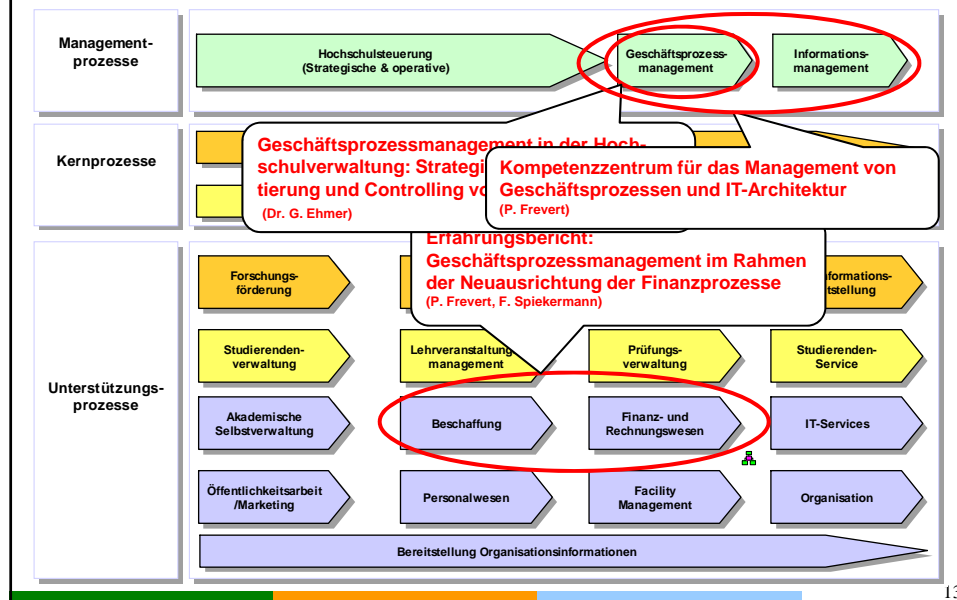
Management-prozesse

Hochschulsteuerung (Strategische & operative)

Geschäftsprozess-management

Informations-management

Kernprozesse

Geschäftsprozessmanagement in der Hoch-schulverwaltung: Strategi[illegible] tierung und Controlling vo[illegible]
(Dr. G. Ehmer)

Kompetenzzentrum für das Management von Geschäftsprozessen und IT-Architektur
(P. Frevert)

Erfahrungsbericht: Geschäftsprozessmanagement im Rahmen der Neuausrichtung der Finanzprozesse
(P. Frevert, F. Spiekermann)

Unterstützungs-prozesse

Forschungs-förderung

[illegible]nformations-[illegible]tstellung

Studierenden-verwaltung

Lehrveranstaltung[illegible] management

Prüfungs-verwaltung

Studierenden-Service

Akademische Selbstverwaltung

Beschaffung

Finanz- und Rechnungswesen

IT-Services

Öffentlichkeitsarbeit /Marketing

Personalwesen

Facility Management

Organisation

Bereitstellung Organisationsinformationen

13